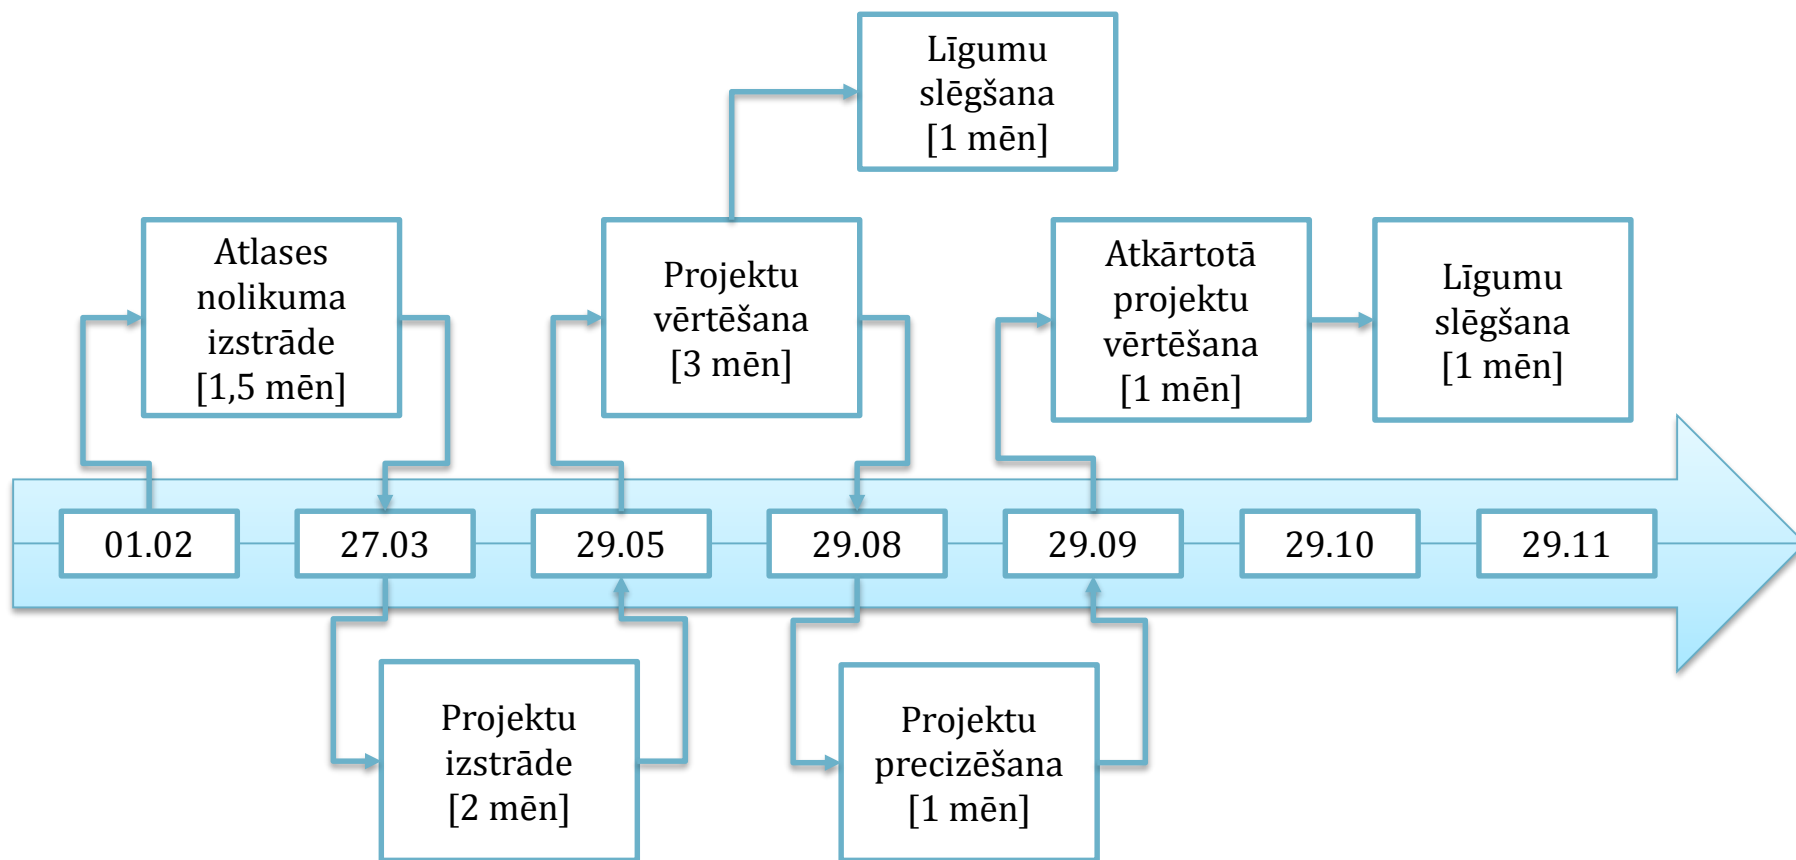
Līgumu slēgšana [1 mēn]

Atlases nolikuma izstrāde [1,5 mēn]

Projektu vērtēšana [3 mēn]

Atkārtotā projektu vērtēšana [1 mēn]

Līgumu slēgšana [1 mēn]

01.02

27.03

29.05

29.08

29.09

29.10

29.11

Projektu izstrāde [2 mēn]

Projektu precizēšana [1 mēn]